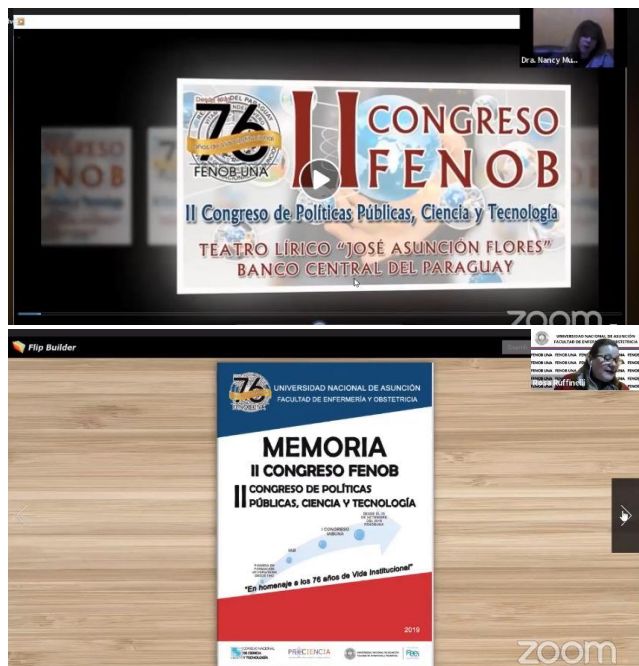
Dra. Nancy Nu...

Desde 1943 DEL PARAGUAY
76
años de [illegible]
FENOB-UNA

II CONGRESO FENOB

II Congreso de Políticas Públicas, Ciencia y Tecnología

TEATRO LÍRICO "JOSÉ ASUNCIÓN FLORES"
BANCO CENTRAL DEL PARAGUAY

zoom

Flip Builder

UNIVERSIDAD NACIONAL DE ASUNCIÓN
FACULTAD DE ENFERMERÍA Y OBSTETRICIA

FENOB UNA

Rosa Ruffinelli

76
FENOB-UNA

UNIVERSIDAD NACIONAL DE ASUNCIÓN
FACULTAD DE ENFERMERÍA Y OBSTETRICIA

MEMORIA
II CONGRESO FENOB

II CONGRESO DE POLÍTICAS PÚBLICAS, CIENCIA Y TECNOLOGÍA

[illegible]
I CONGRESO IABUNA
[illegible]
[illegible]

"En homenaje a los 76 años de Vida Institucional"

2019

CONSEJO NACIONAL DE CIENCIA Y TECNOLOGÍA
PROCIENCIA
UNIVERSIDAD NACIONAL DE ASUNCIÓN
FENOB

zoom